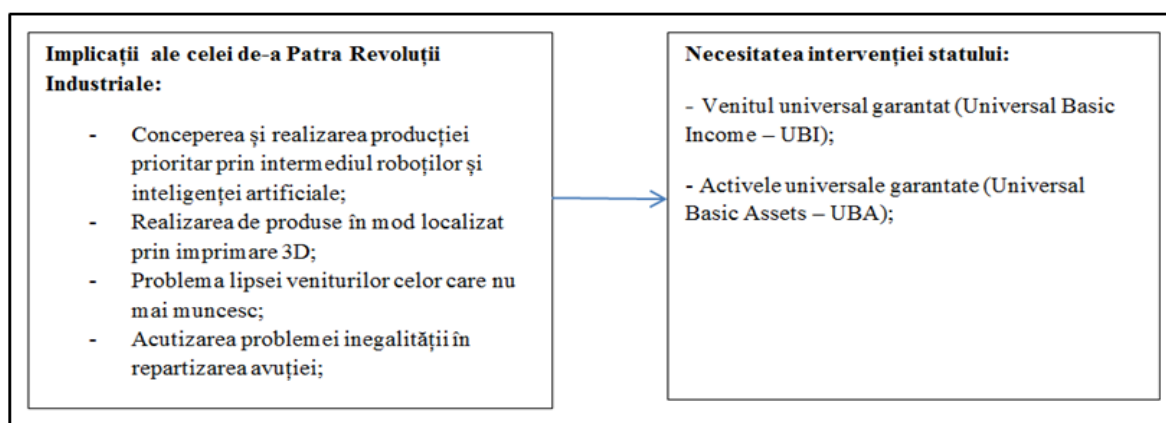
**Implicații ale celei de-a Patra Revoluții Industriale:**

- Conceperea și realizarea producției prioritar prin intermediul roboților și inteligenței artificiale;
- Realizarea de produse în mod localizat prin imprimare 3D;
- Problema lipsei veniturilor celor care nu mai muncesc;
- Acutizarea problemei inegalității în repartizarea avuției;

**Necesitatea intervenției statului:**

- Venitul universal garantat (Universal Basic Income – UBI);

- Activele universale garantate (Universal Basic Assets – UBA);